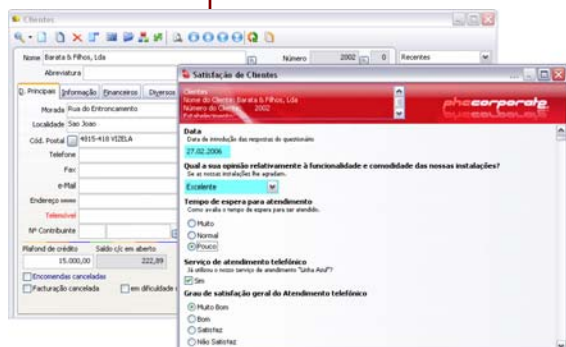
Clientes

Nome Barata & Filhos, Lda

Número 2002 0 Recentes

Abreviatura

D. Principais Informação Financeiros Diversos

Morada Rua do Entroncamento

Localidade Sao Joao

Cód. Postal 4815-418 VIZELA

Telefone

Fax

e-Mail

Endereço www

Telemóvel

Nº Contribuinte

Plafond de crédito 15.000,00

Saldo c/c em aberto 222,89

Encomendas canceladas

Facturação cancelada

em dificuldade

Satisfação de Clientes

Clientes
Nome do Cliente: Barata & Filhos, Lda
Número do Cliente: 2002
Estabelecimento:

phc corporate

Data
Data de introdução das respostas do questionário
27.02.2006

Qual a sua opinião relativamente à funcionalidade e comodidade das nossas instalações?
Se as nossas instalações lhe agradam.
Excelente

Tempo de espera para atendimento
Como avalia o tempo de espera para ser atendido.
Muito
Normal
Pouco

Serviço de atendimento telefónico
Já utilizou o nosso serviço de atendimento "Linha Azul"?
Sim

Grau de satisfação geral do Atendimento telefónico
Muito Bom
Bom
Satisfaz
Não Satisfaz